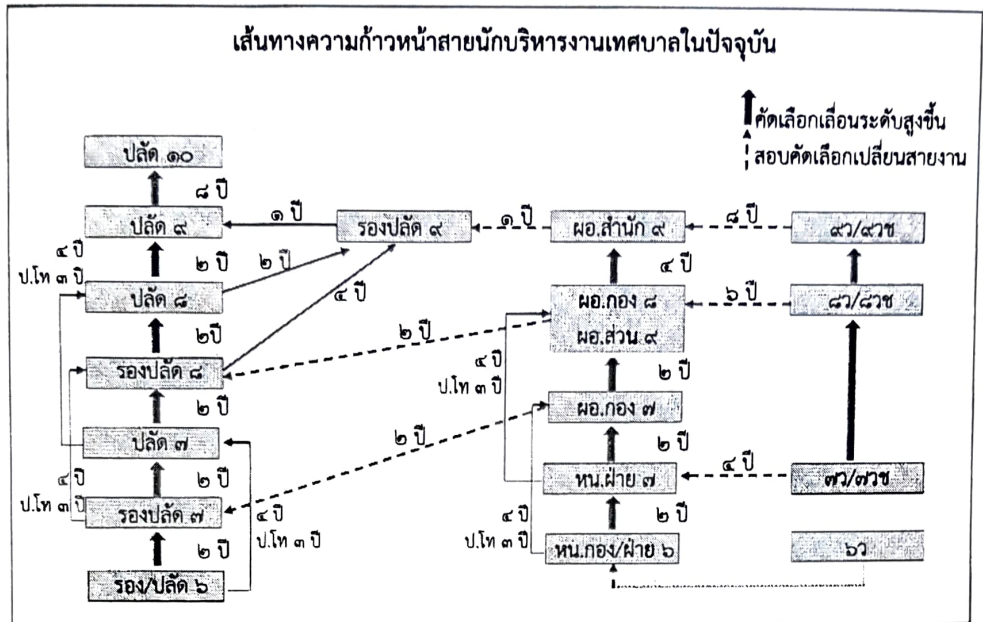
เส้นทางความก้าวหน้าสายนักบริหารงานเทศบาลในปัจจุบัน

คัดเลือกเลื่อนระดับสูงขึ้น
สอบคัดเลือกเปลี่ยนสายงาน

ปลัด ๑๐
๘ ปี
ปลัด ๙
๑ ปี
รองปลัด ๙
๑ ปี
ผอ.สำนัก ๙
๘ ปี
๙ว/๙วช
๔ ปี
ป.โท ๓ ปี
๒ ปี
๒ ปี
๔ ปี
ปลัด ๘
๔ ปี
ผอ.กอง ๘
ผอ.ส่วน ๙
๖ ปี
๘ว/๘วช
๒ปี
๒ ปี
รองปลัด ๘
๔ ปี
ป.โท ๓ ปี
๒ ปี
๒ ปี
ผอ.กอง ๗
ปลัด ๗
๒ ปี
๒ ปี
๒ ปี
หน.ฝ่าย ๗
๔ ปี
๗ว/๗วช
๔ ปี
ป.โท ๓ ปี
รองปลัด ๗
๔ ปี
ป.โท ๓ ปี
๔ ปี
ป.โท ๓ ปี
๒ ปี
๒ ปี
หน.กอง/ฝ่าย ๖
๖ว
รอง/ปลัด ๖